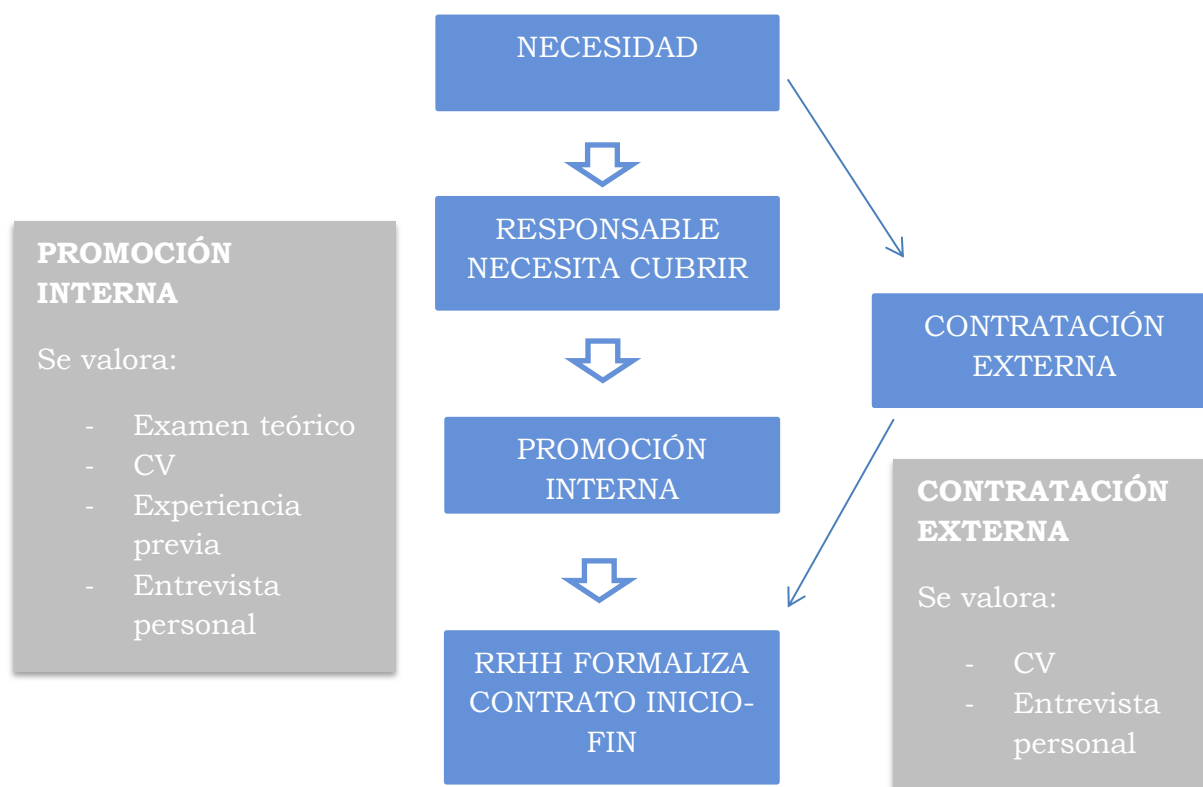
NECESIDAD

RESPONSABLE NECESITA CUBRIR

PROMOCIÓN INTERNA

Se valora:

- Examen teórico
- CV
- Experiencia previa
- Entrevista personal

CONTRATACIÓN EXTERNA

PROMOCIÓN INTERNA

CONTRATACIÓN EXTERNA

Se valora:

- CV
- Entrevista personal

RRHH FORMALIZA CONTRATO INICIO-FIN